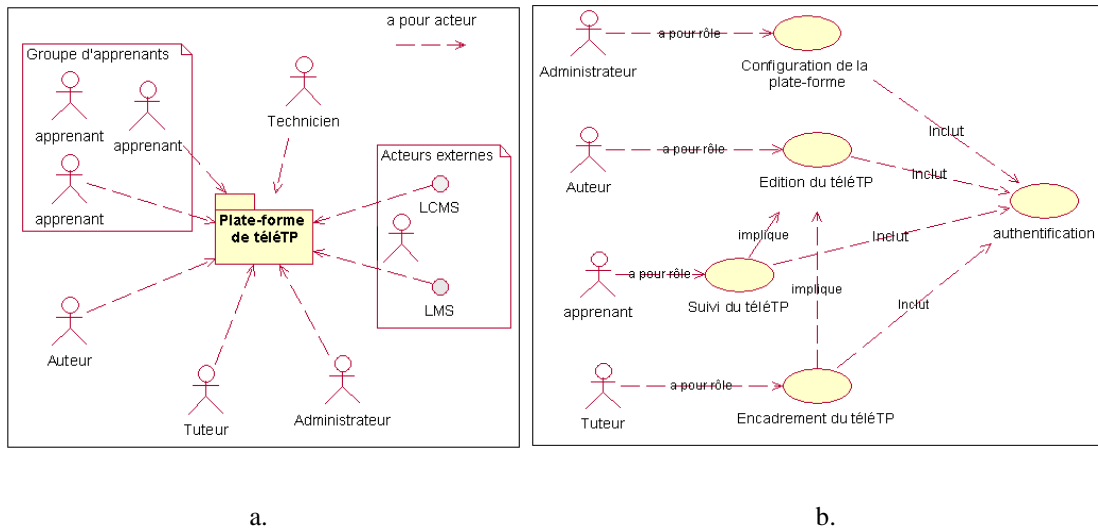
a pour acteur

Groupe d'apprenants
apprenant
apprenant
apprenant

Technicien

Plate-forme de téléTP

Acteurs externes
LCMS
LMS

Auteur
Tuteur
Administrateur

Administrateur
a pour rôle
Configuration de la plate-forme

Auteur
a pour rôle
Edition du téléTP
Inclut
Inclut

implique
Inclut
authentification

apprenant
a pour rôle
Suivi du téléTP
implique
Inclut

Tuteur
a pour rôle
Encadrement du téléTP

a.

b.